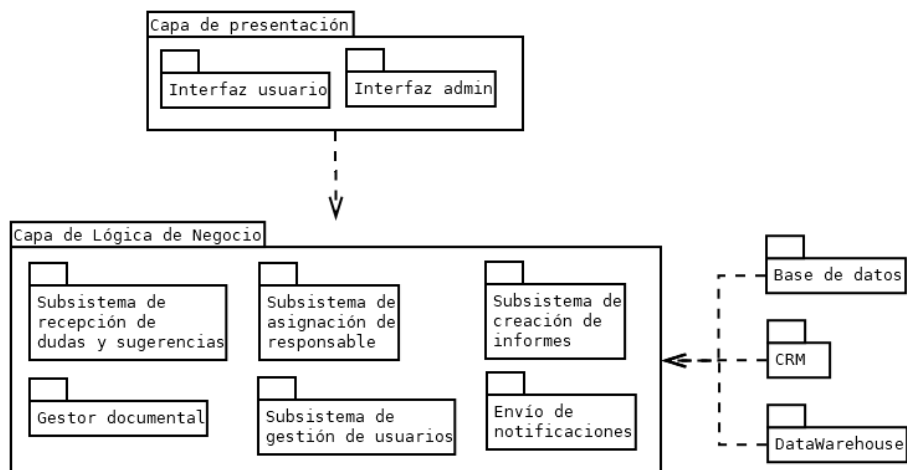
Capa de presentación

Interfaz usuario

Interfaz admin

Capa de Lógica de Negocio

Subsistema de recepción de dudas y sugerencias

Subsistema de asignación de responsable

Subsistema de creación de informes

Gestor documental

Subsistema de gestión de usuarios

Envío de notificaciones

Base de datos

CRM

DataWarehouse